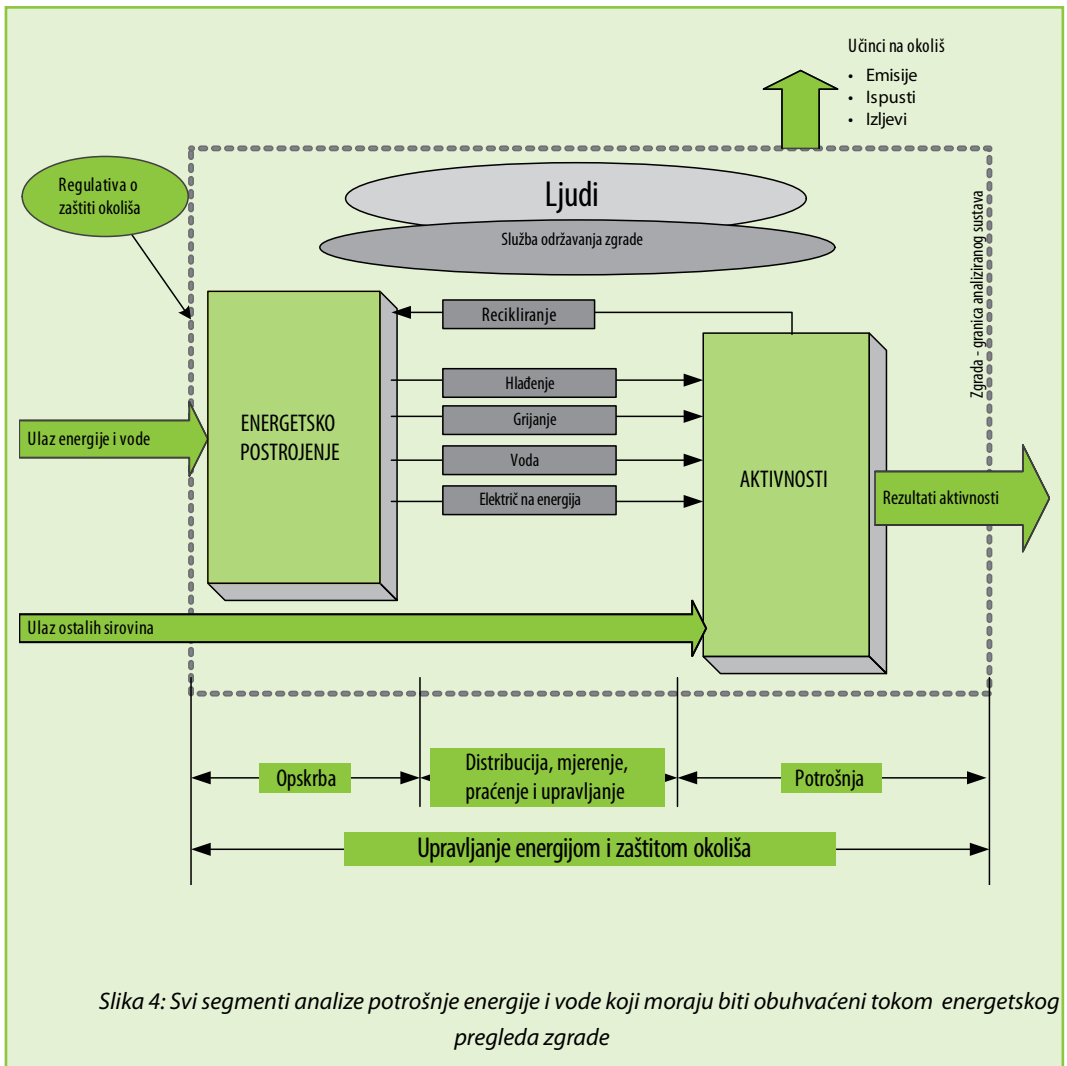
Učinci na okoliš
• Emisije
• Ispusti
• Izljevi

Regulativa o zaštiti okoliša

Ljudi

Služba održavanja zgrade

Zgrada - granica analiziranog sustava

Recikliranje

Hlađenje

Grijanje

Voda

Električ na energija

ENERGETSKO POSTROJENJE

AKTIVNOSTI

Ulaz energije i vode

Rezultati aktivnosti

Ulaz ostalih sirovina

Opskrba

Distribucija, mjerenje, praćenje i upravljanje

Potrošnja

Upravljanje energijom i zaštitom okoliša

Slika 4: Svi segmenti analize potrošnje energije i vode koji moraju biti obuhvaćeni tokom energetskog pregleda zgrade